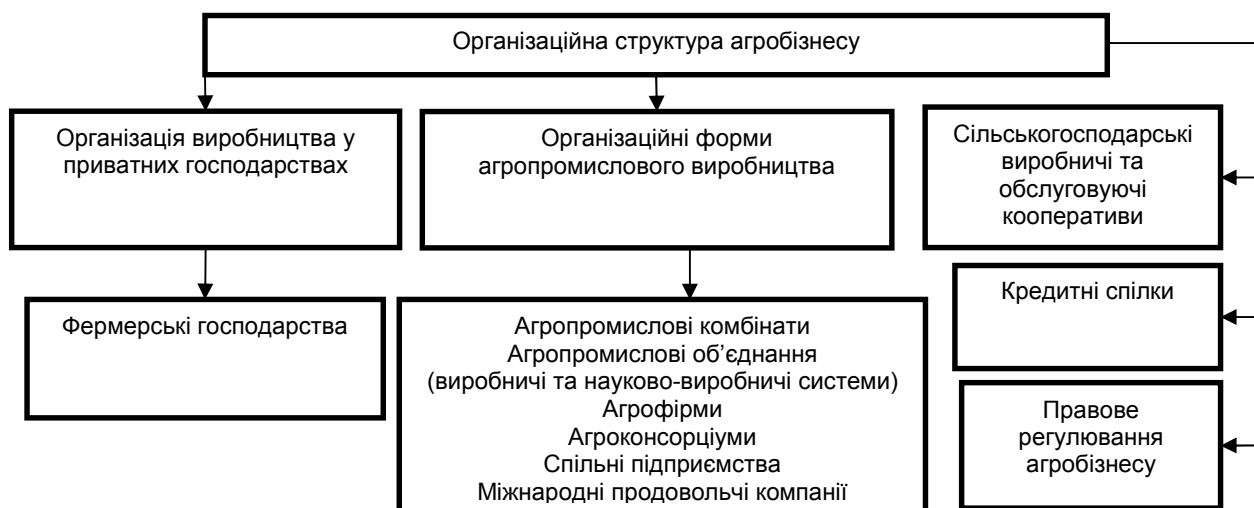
Організаційна структура агробізнесу

Організація виробництва у приватних господарствах

Організаційні форми агропромислового виробництва

Сільськогосподарські виробничі та обслуговуючі кооперативи

Фермерські господарства

Агропромислові комбінати
Агропромислові об'єднання (виробничі та науково-виробничі системи)
Агрофірми
Агроконсорціуми
Спільні підприємства
Міжнародні продовольчі компанії

Кредитні спілки

Правове регулювання агробізнесу